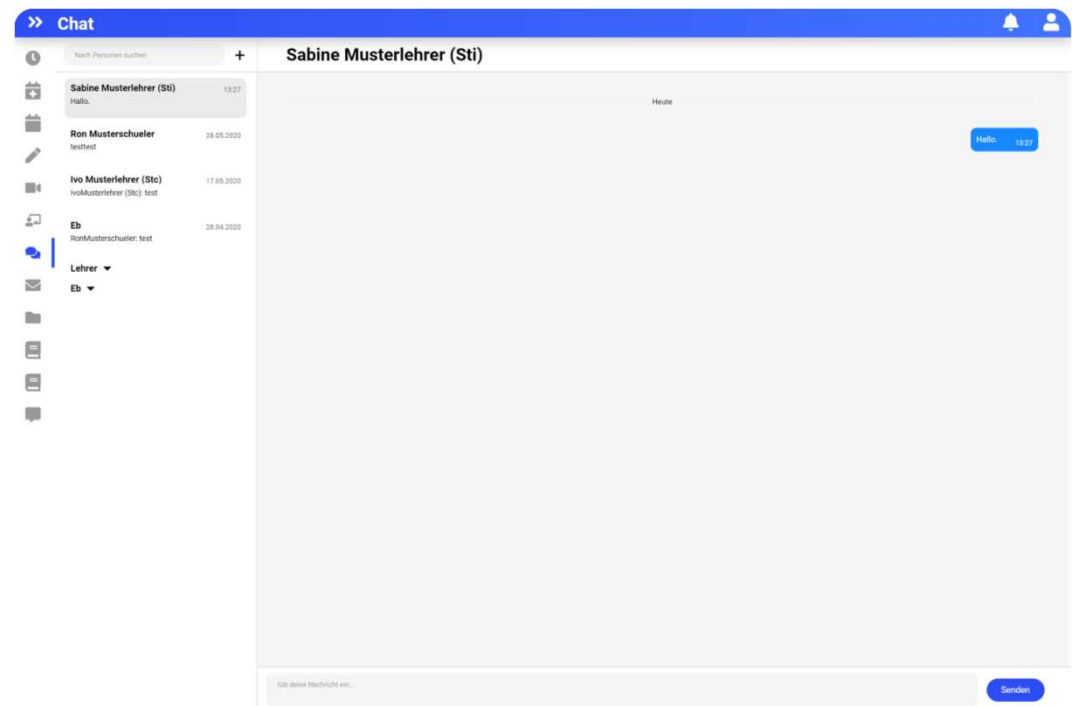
» Chat

Nach Personen suchen
+

Sabine Musterlehrer (Sti) 13:27
Hallo.

Ron Musterschueler 28.05.2020
testtest

Ivo Musterlehrer (Stc) 17.05.2020
IvoMusterlehrer (Stc): test

Eb 28.04.2020
RonMusterschueler: test

Lehrer
Eb

Sabine Musterlehrer (Sti)

Heute

Hallo. 13:27

Gib deine Nachricht ein...
Senden